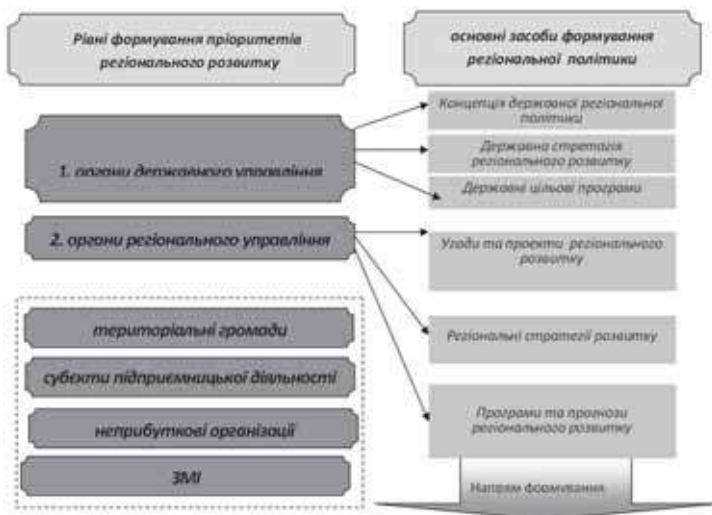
Рівні формування пріоритетів регіонального розвитку

основні засоби формування регіональної політики

1. органи державного управління

Концепція державної регіональної політики

Державна стратегія регіонального розвитку

Державні цільові програми

2. органи регіонального управління

Угоди та проекти регіонального розвитку

Регіональні стратегії розвитку

Програми та прогнози регіонального розвитку

територіальні громади

суб'єкти підприємницької діяльності

неприбуткові організації

ЗМІ

Напрям формування